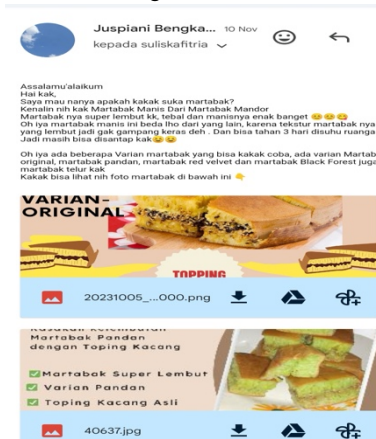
Juspiani Bengka... 10 Nov
kepada suliskafitria

Assalamu'alaikum
Hai kak,
Saya mau nanya apakah kakak suka martabak?
Kenalin nih kak Martabak Manis Dari Martabak Mandor
Martabak nya super lembut kk, tebal dan manisnya enak banget 😊😊😊
Oh iya martabak manis ini beda lho dari yang lain, karena tekstur martabak nya yang lembut jadi gak gampang keras deh . Dan bisa tahan 3 hari disuhu ruanga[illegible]
Jadi masih bisa disantap kak😊😊

Oh iya ada beberapa Varian martabak yang bisa kakak coba, ada varian Martab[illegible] original, martabak pandan, martabak red velvet dan martabak Black Forest juga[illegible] martabak telur kak
Kakak bisa lihat nih foto martabak di bawah ini 👉

VARIAN-ORIGINAL
TOPPING

20231005_...000.png

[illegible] Martabak Pandan dengan Toping Kacang
Martabak Super Lembut
Varian Pandan
Toping Kacang Asli

40637.jpg